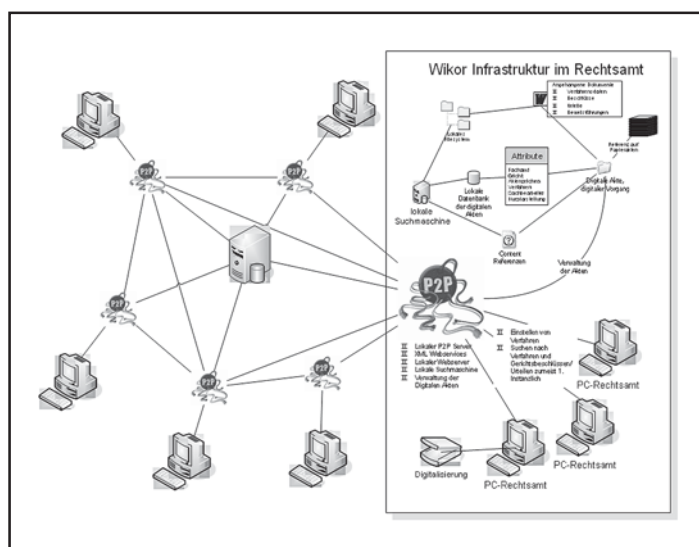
Wikor Infrastruktur im Rechtsamt

Angehängene Dokumente
Verfahrensdaten
Beschlüsse
Urteile
Bemerkungen

Lokales Filesystem

Verweis auf Papierakten

Attribute
Aktenzeichen
Verfahren
Sachbearbeiter
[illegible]

Lokale Datenbank der digitalen Akten

lokale Suchmaschine

Digitale Akte, digitaler Vorgang

Content Referenzen

Verwaltung der Akten

P2P

P2P

P2P

P2P

P2P

P2P

Lokaler P2P Server
XML Webservices
Lokaler Webserver
Lokale Suchmaschine
Verwaltung der Digitalen Akten

Einstellen von Verfahren
Suchen nach Verfahren und Gerichtsbeschlüssen/ Urteilen zumeist 1. Instanzlich

PC-Rechtsamt

PC-Rechtsamt

Digitalisierung

PC-Rechtsamt